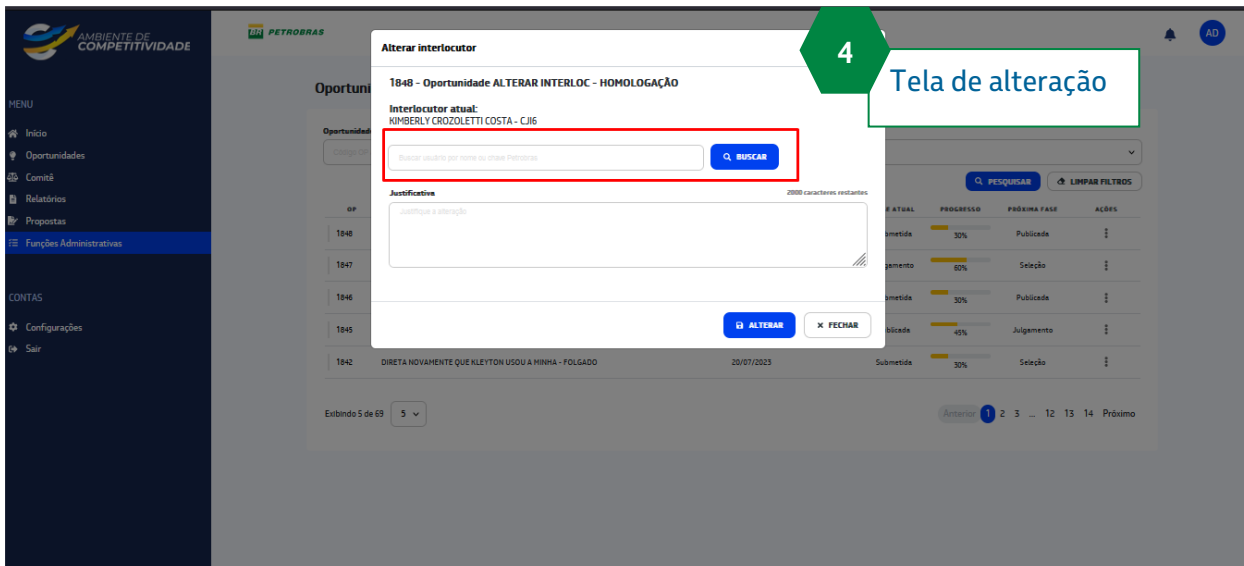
AMBIENTE DE COMPETITIVIDADE

BR PETROBRAS

AD

MENU

Início
Oportunidades
Comitê
Relatórios
Propostas
Funções Administrativas

CONTAS

Configurações
Sair

Oportuni

Oportunidad

Alterar interlocutor

1848 - Oportunidade ALTERAR INTERLOC - HOMOLOGAÇÃO

Interlocutor atual:
KIMBERLY CROZOLETTI COSTA - CJI6

Buscar usuário por nome ou chave Petrobras

BUSCAR

Justificativa

2000 caracteres restantes

Justifique a alteração

ALTERAR

FECHAR

4

Tela de alteração

PESQUISAR

LIMPAR FILTROS

| OP | | | ATUAL | PROGRESSO | PRÓXIMA FASE | AÇÕES |
|---|---|---|---|---|---|---|
| 1848 | | | Submetida | 30% | Publicada | |
| 1847 | | | Julgamento | 60% | Seleção | |
| 1846 | | | Submetida | 30% | Publicada | |
| 1845 | | | Publicada | 45% | Julgamento | |
| 1842 | DIRETA NOVAMENTE QUE KLEYTON USOU A MINHA - FOLGADO | 20/07/2025 | Submetida | 30% | Seleção | |

Exibindo 5 de 69 5

Anterior 1 2 3 ... 12 13 14 Próximo